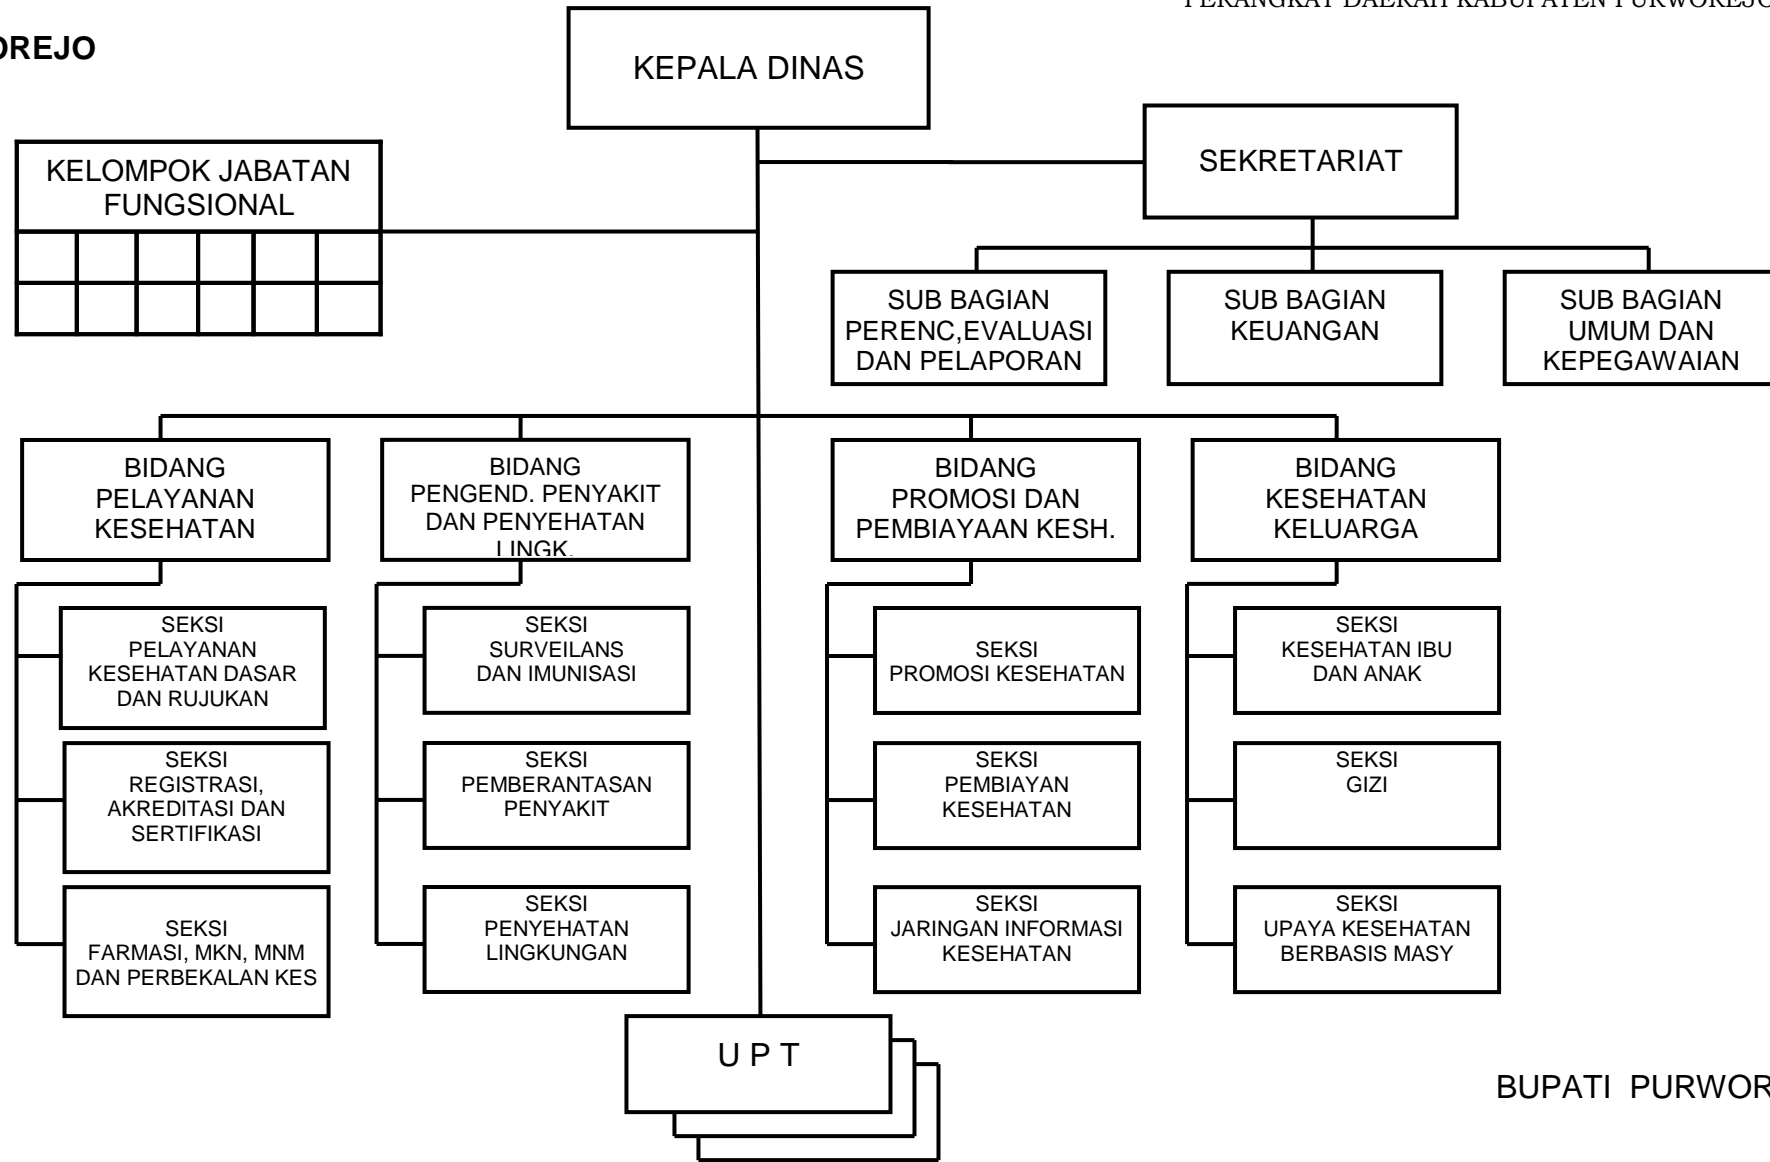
PERANGKAT DAERAH KABUPATEN PURWOREJO

OREJO

KEPALA DINAS

KELOMPOK JABATAN FUNGSIONAL

SEKRETARIAT

SUB BAGIAN PERENC,EVALUASI DAN PELAPORAN

SUB BAGIAN KEUANGAN

SUB BAGIAN UMUM DAN KEPEGAWAIAN

BIDANG PELAYANAN KESEHATAN

SEKSI PELAYANAN KESEHATAN DASAR DAN RUJUKAN

SEKSI REGISTRASI, AKREDITASI DAN SERTIFIKASI

SEKSI FARMASI, MKN, MNM DAN PERBEKALAN KES

BIDANG PENGEND. PENYAKIT DAN PENYEHATAN LINGK.

SEKSI SURVEILANS DAN IMUNISASI

SEKSI PEMBERANTASAN PENYAKIT

SEKSI PENYEHATAN LINGKUNGAN

BIDANG PROMOSI DAN PEMBIAYAAN KESH.

SEKSI PROMOSI KESEHATAN

SEKSI PEMBIAYAN KESEHATAN

SEKSI JARINGAN INFORMASI KESEHATAN

BIDANG KESEHATAN KELUARGA

SEKSI KESEHATAN IBU DAN ANAK

SEKSI GIZI

SEKSI UPAYA KESEHATAN BERBASIS MASY

U P T

BUPATI PURWOR